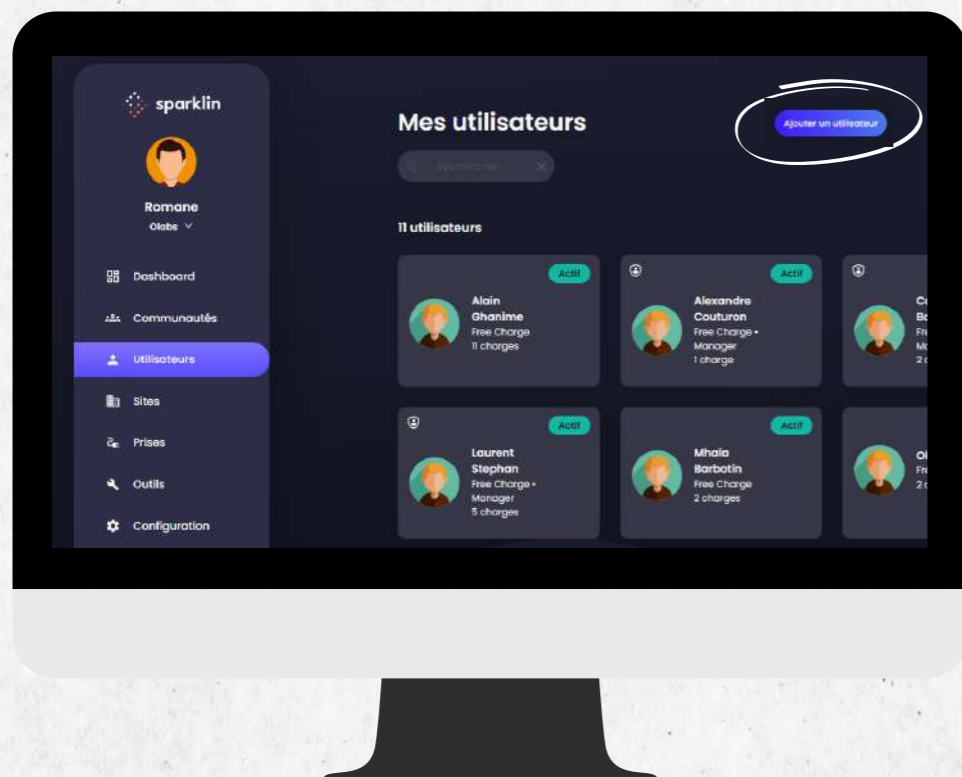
sparklin

Romane
Olabs

Dashboard
Communautés
Utilisateurs
Sites
Prises
Outils
Configuration

Mes utilisateurs

Ajouter un utilisateur

Rechercher

11 utilisateurs

Actif
Alain Ghanime
Free Charge
11 charges

Actif
Alexandre Couturon
Free Charge • Manager
1 charge

Co
Ba
Fr
Ma
2 c

Actif
Laurent Stephan
Free Charge • Manager
5 charges

Actif
Mhaia Barbotin
Free Charge
2 charges

Ol
Fr
2 c